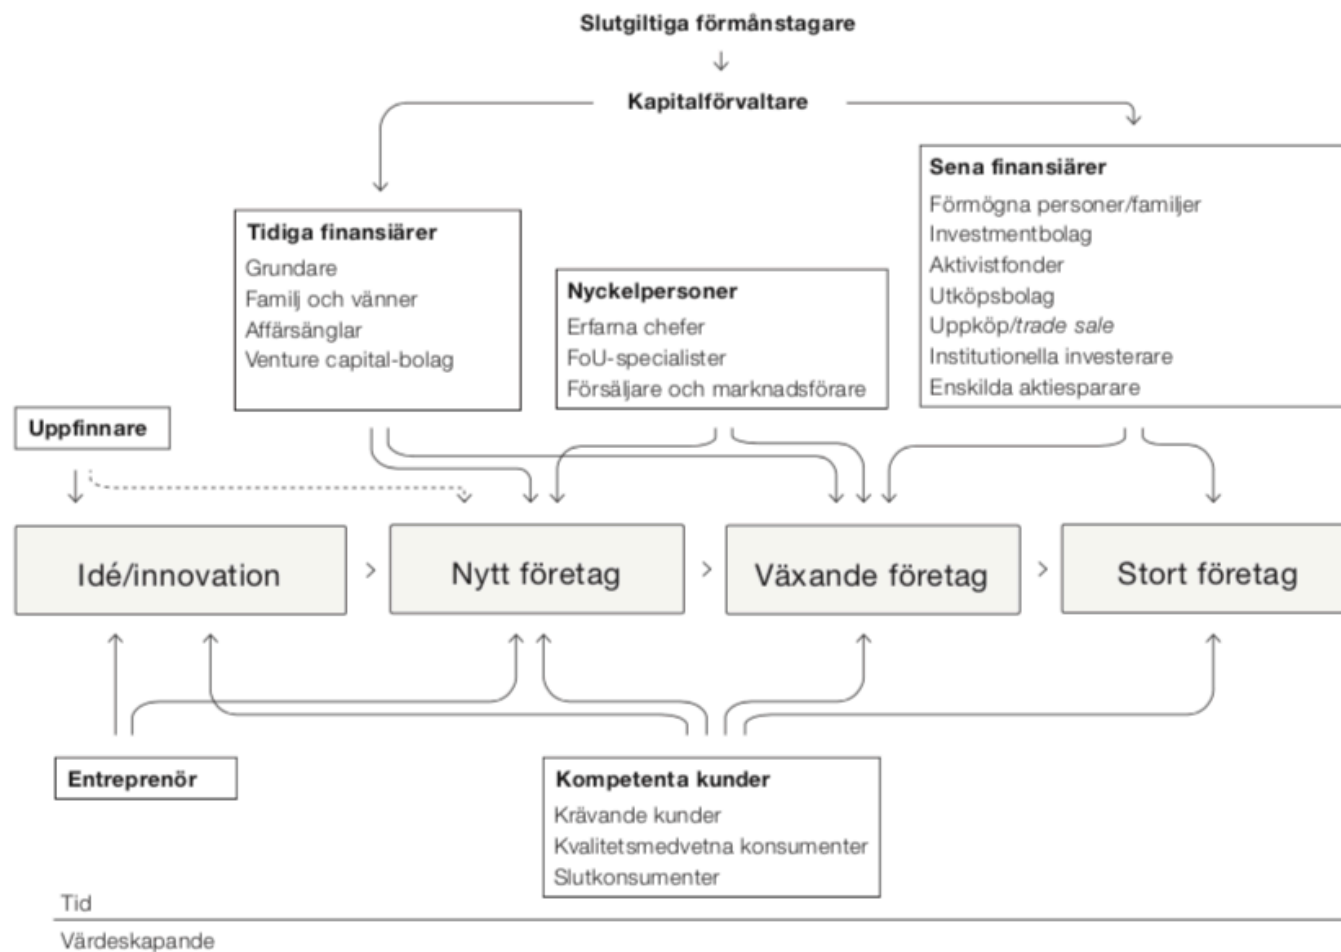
Slutgiltiga förmånstagare

Kapitalförvaltare

Sena finansiärer
Förmögna personer/familjer
Investmentbolag
Aktivistfonder
Utköpsbolag
Uppköp/trade sale
Institutionella investerare
Enskilda aktiesparare

Tidiga finansiärer
Grundare
Familj och vänner
Affärsänglar
Venture capital-bolag

Nyckelpersoner
Erfarna chefer
FoU-specialister
Försäljare och marknadsförare

Uppfinnare

Idé/innovation > Nytt företag > Växande företag > Stort företag

Entreprenör

Kompetenta kunder
Krävande kunder
Kvalitetsmedvetna konsumenter
Slutkonsumenter

Tid
Värdeskapande